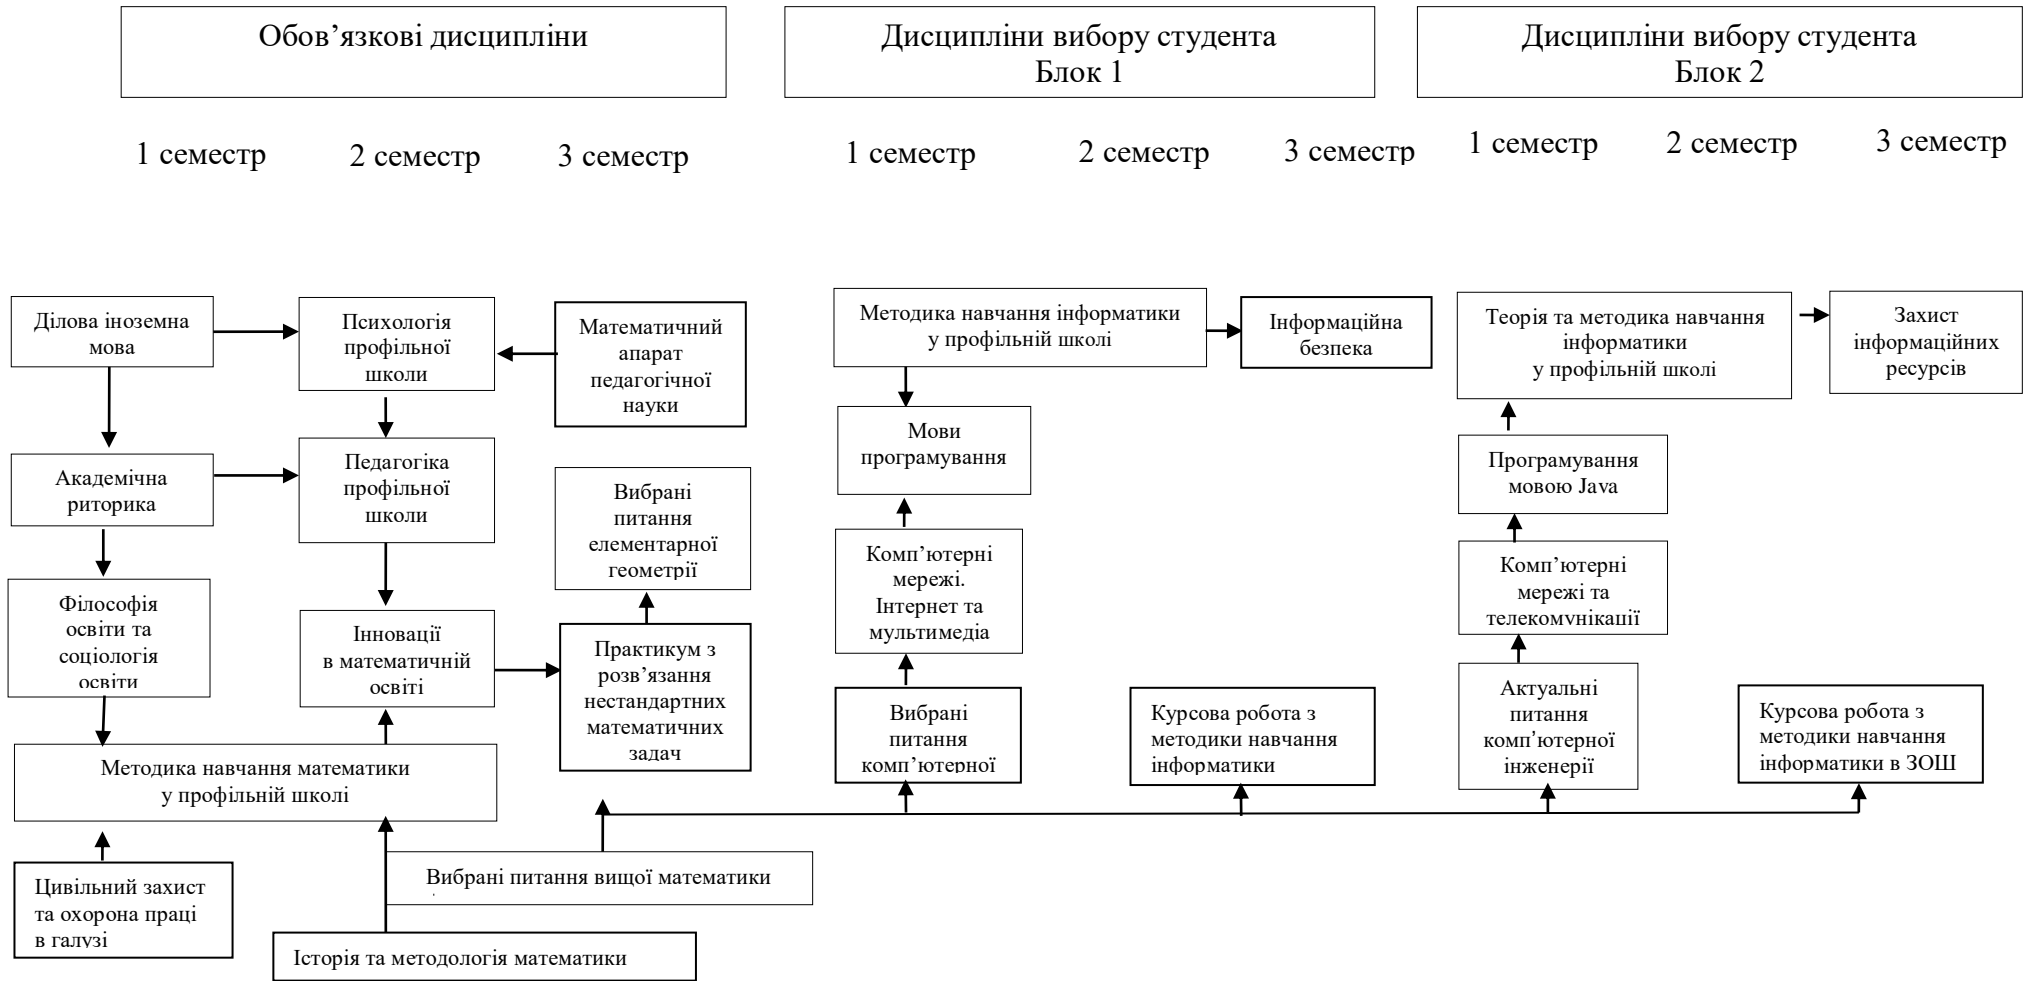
Обов’язкові дисципліни

Дисципліни вибору студента
Блок 1

Дисципліни вибору студента
Блок 2

1 семестр

2 семестр

3 семестр

1 семестр

2 семестр

3 семестр

1 семестр

2 семестр

3 семестр

Ділова іноземна мова

Психологія профільної школи

Математичний апарат педагогічної науки

Академічна риторика

Педагогіка профільної школи

Вибрані питання елементарної геометрії

Філософія освіти та соціологія освіти

Інновації в математичній освіті

Практикум з розв’язання нестандартних математичних задач

Методика навчання математики у профільній школі

Цивільний захист та охорона праці в галузі

Вибрані питання вищої математики

Історія та методологія математики

Методика навчання інформатики у профільній школі

Інформаційна безпека

Мови програмування

Комп’ютерні мережі. Інтернет та мультимедіа

Вибрані питання комп’ютерної

Курсова робота з методики навчання інформатики

Теорія та методика навчання інформатики у профільній школі

Захист інформаційних ресурсів

Програмування мовою Java

Комп’ютерні мережі та телекомунікації

Актуальні питання комп’ютерної інженерії

Курсова робота з методики навчання інформатики в ЗОШ